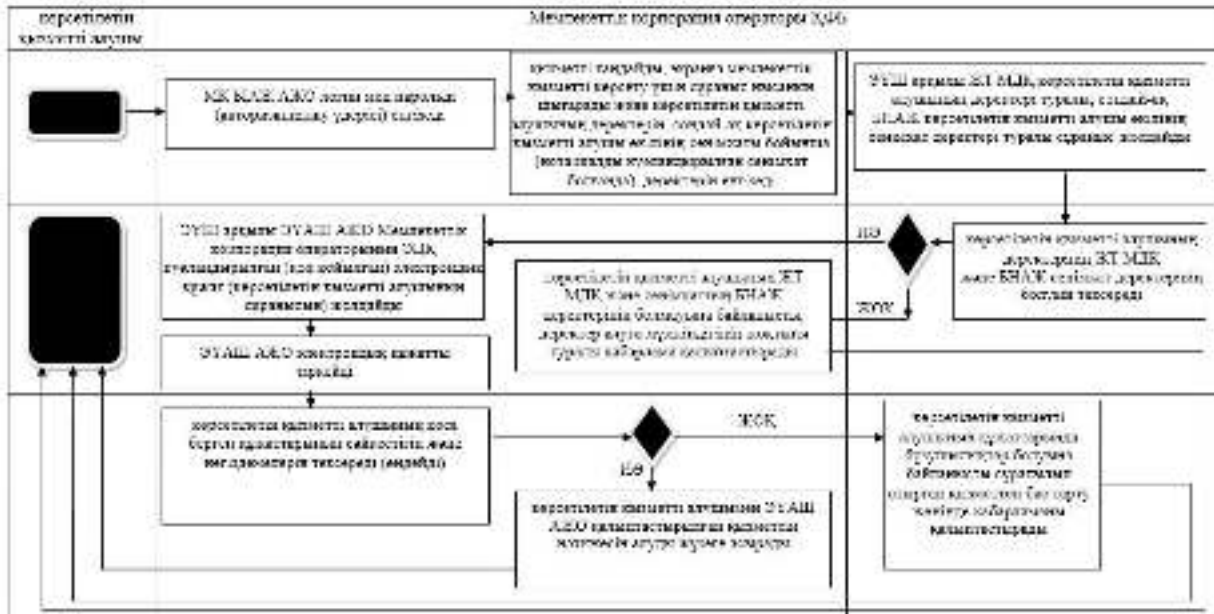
көрсетілетін қызметті алушы

Мемлекеттік корпорация операторы ХҚО

МЖ БМЭЖ АЖО логин мен парольді (авторландыру үдерісі) енгізеді

қызметті таңдайды, сұрауы мемлекеттік қызметті көрсету үшін сұраныс нысанын шығарады және көрсетілетін қызметті алушының деректерін, сондай-ақ көрсетілетін қызметті алушы өкілінің сенімхаты бойынша (нотариалды куәландырылған сенімхат болғанда) деректерін енгізеді

ЭҮШП арқылы ЖТ МДБ, көрсетілетін қызметті алушының деректері туралы, сондай-ақ, ШЛАЖ көрсетілетін қызметті алушы өкілінің сенімхат деректері туралы сұраныс жолдайды

ИӘ

көрсетілетін қызметті алушының деректерінің ЖТ МДБ, және БНАЖ өкілінің деректерінің болуын тексереді

ЖОҚ

ЭҮШП арқылы ЭҮАШ АЖО Мемлекеттік корпорация операторының ЭЦҚ куәландырылған (қол қойылған) электрондық құжат (көрсетілетін қызметті алушының сұранысы) жолдайды

көрсетілетін қызметті алушының ЖТ МДБ және сенімхаттың БНАЖ деректерінің болмауына байланысты, деректер алуға мүмкіндігінің жоқтығы туралы хабарлама қалыптастырады

ЭҮАШ АЖО электрондық қызметты тіркейді

көрсетілетін қызметті алушының қосы берген құжаттарының сәйкестігін және негіздемелерін тексереді (өңдейді)

ЖОҚ

ИӘ

көрсетілетін қызметті алушының ЭҮАШ АЖО қызметкерлерінің қызметтік нәтижесін алуға жауап жолдауы

көрсетілетін қызметті алушының құжаттарында бұзушылықтың болуына байланысты сұратылып отырған қызметтен бас тарту жөнінде хабарлама қалыптастырады